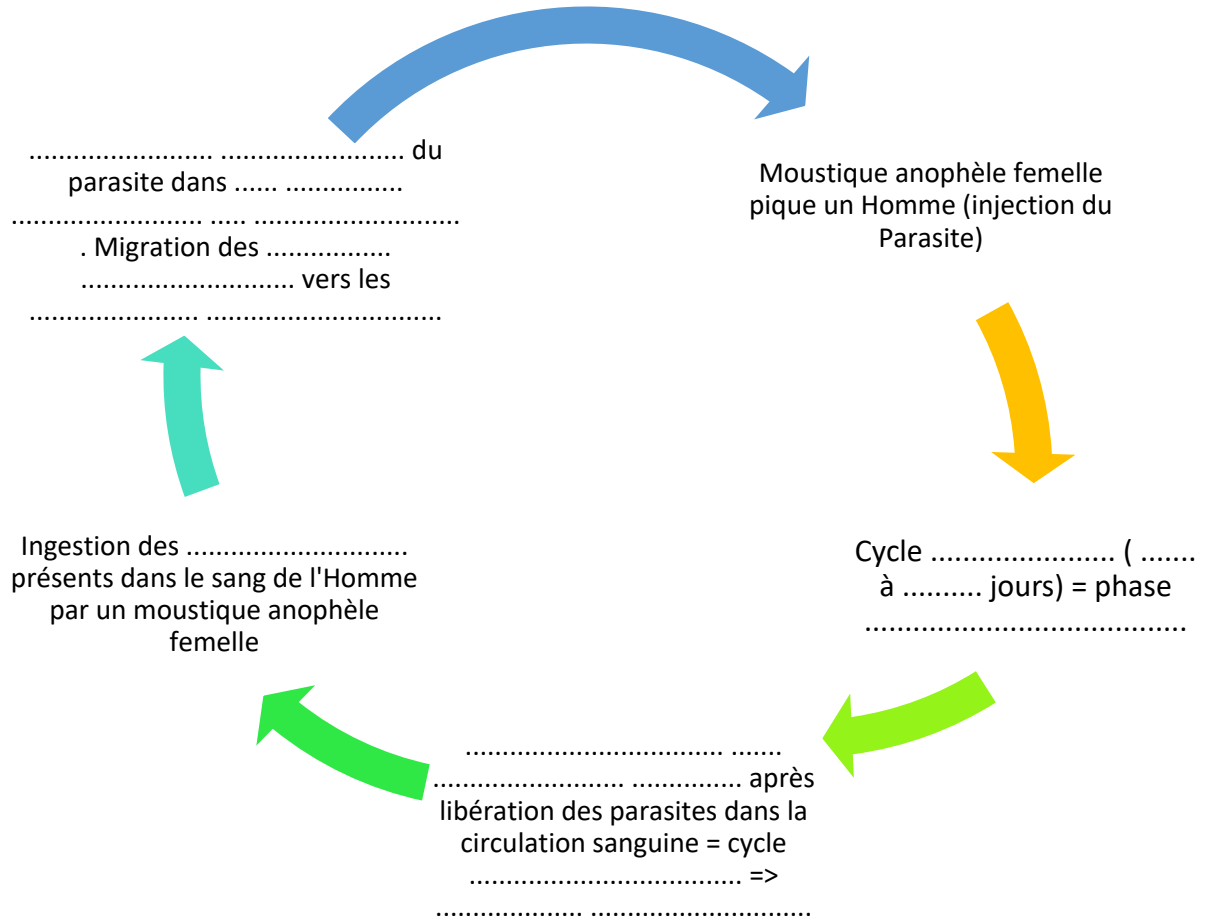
........................ ........................ du parasite dans ...... ................ ......................... ..... ........................... . Migration des ................ ............................ vers les ...................... ...............................

Moustique anophèle femelle pique un Homme (injection du Parasite)

Cycle ...................... ( ....... à .......... jours) = phase .......................................

................................. ....... ......................... ............... après libération des parasites dans la circulation sanguine = cycle .................................... => .................. ............................

Ingestion des ............................. présents dans le sang de l'Homme par un moustique anophèle femelle